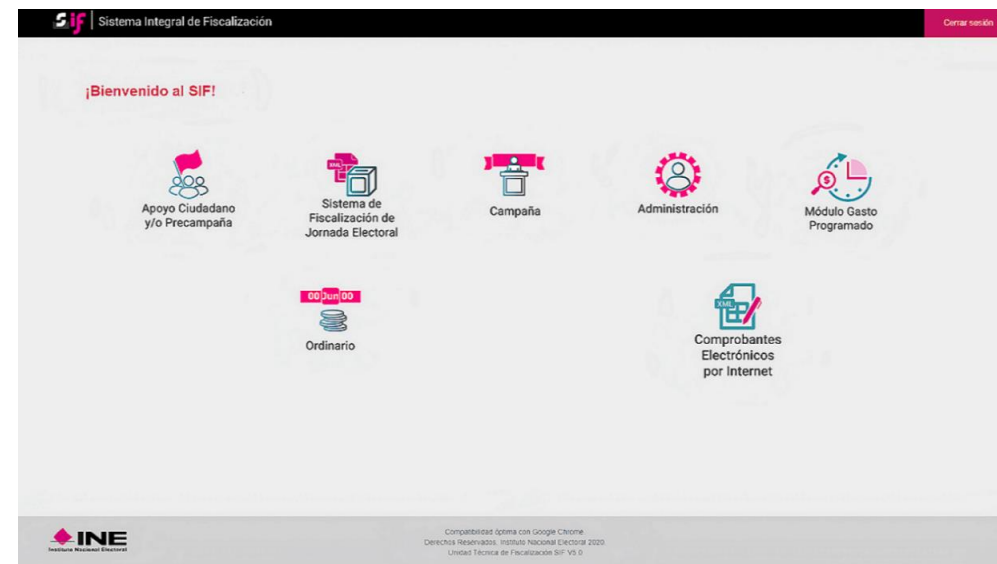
SIF | Sistema Integral de Fiscalización

Cerrar sesión

¡Bienvenido al SIF!

Apoyo Ciudadano y/o Precampaña

XML

Sistema de Fiscalización de Jornada Electoral

Campaña

Administración

Módulo Gasto Programado

00 Jun 00

Ordinario

XML

Comprobantes Electrónicos por Internet

INE
Instituto Nacional Electoral

Compatibilidad óptima con Google Chrome
Derechos Reservados, Instituto Nacional Electoral 2020.
Unidad Técnica de Fiscalización SIF V5.0